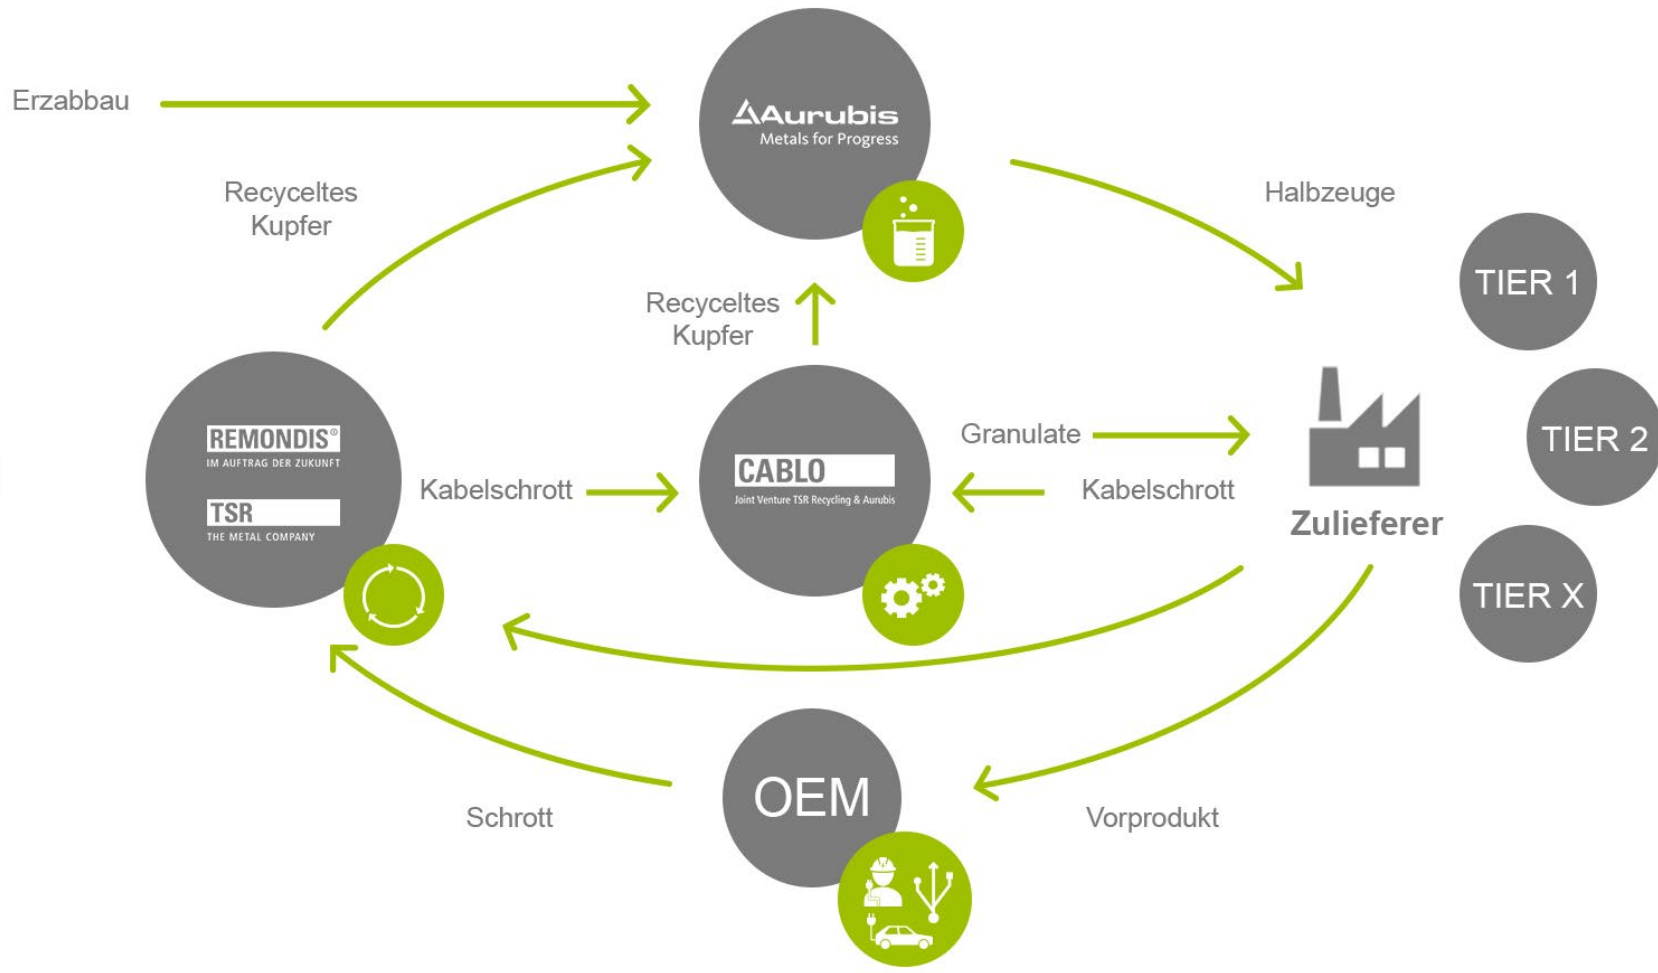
Erzabbau

Aurubis
Metals for Progress

Recyceltes Kupfer

Halbzeuge

TIER 1

Recyceltes Kupfer

REMONDIS®
IM AUFTRAG DER ZUKUNFT

TSR
THE METAL COMPANY

Kabelschrott

CABLO
Joint Venture TSR Recycling & Aurubis

Granulate

Kabelschrott

TIER 2

Zulieferer

TIER X

OEM

Schrott

Vorprodukt